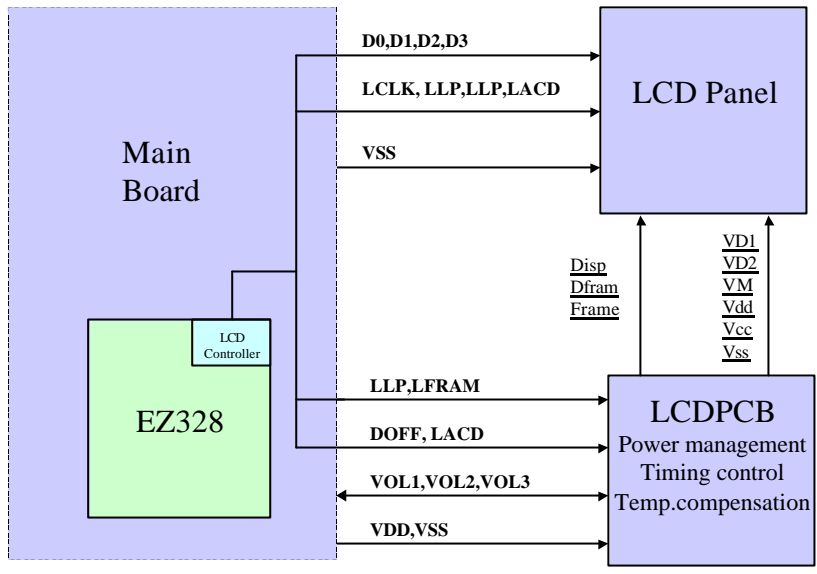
Main Board

D0,D1,D2,D3

LCLK, LLP,LLP,LACD

VSS

LCD Panel

LCD Controller

EZ328

Disp
Dfram
Frame

VD1
VD2
VM
Vdd
Vcc
Vss

LLP,LFRAM

DOFF, LACD

VOL1,VOL2,VOL3

VDD,VSS

LCDPCB
Power management
Timing control
Temp.compensation